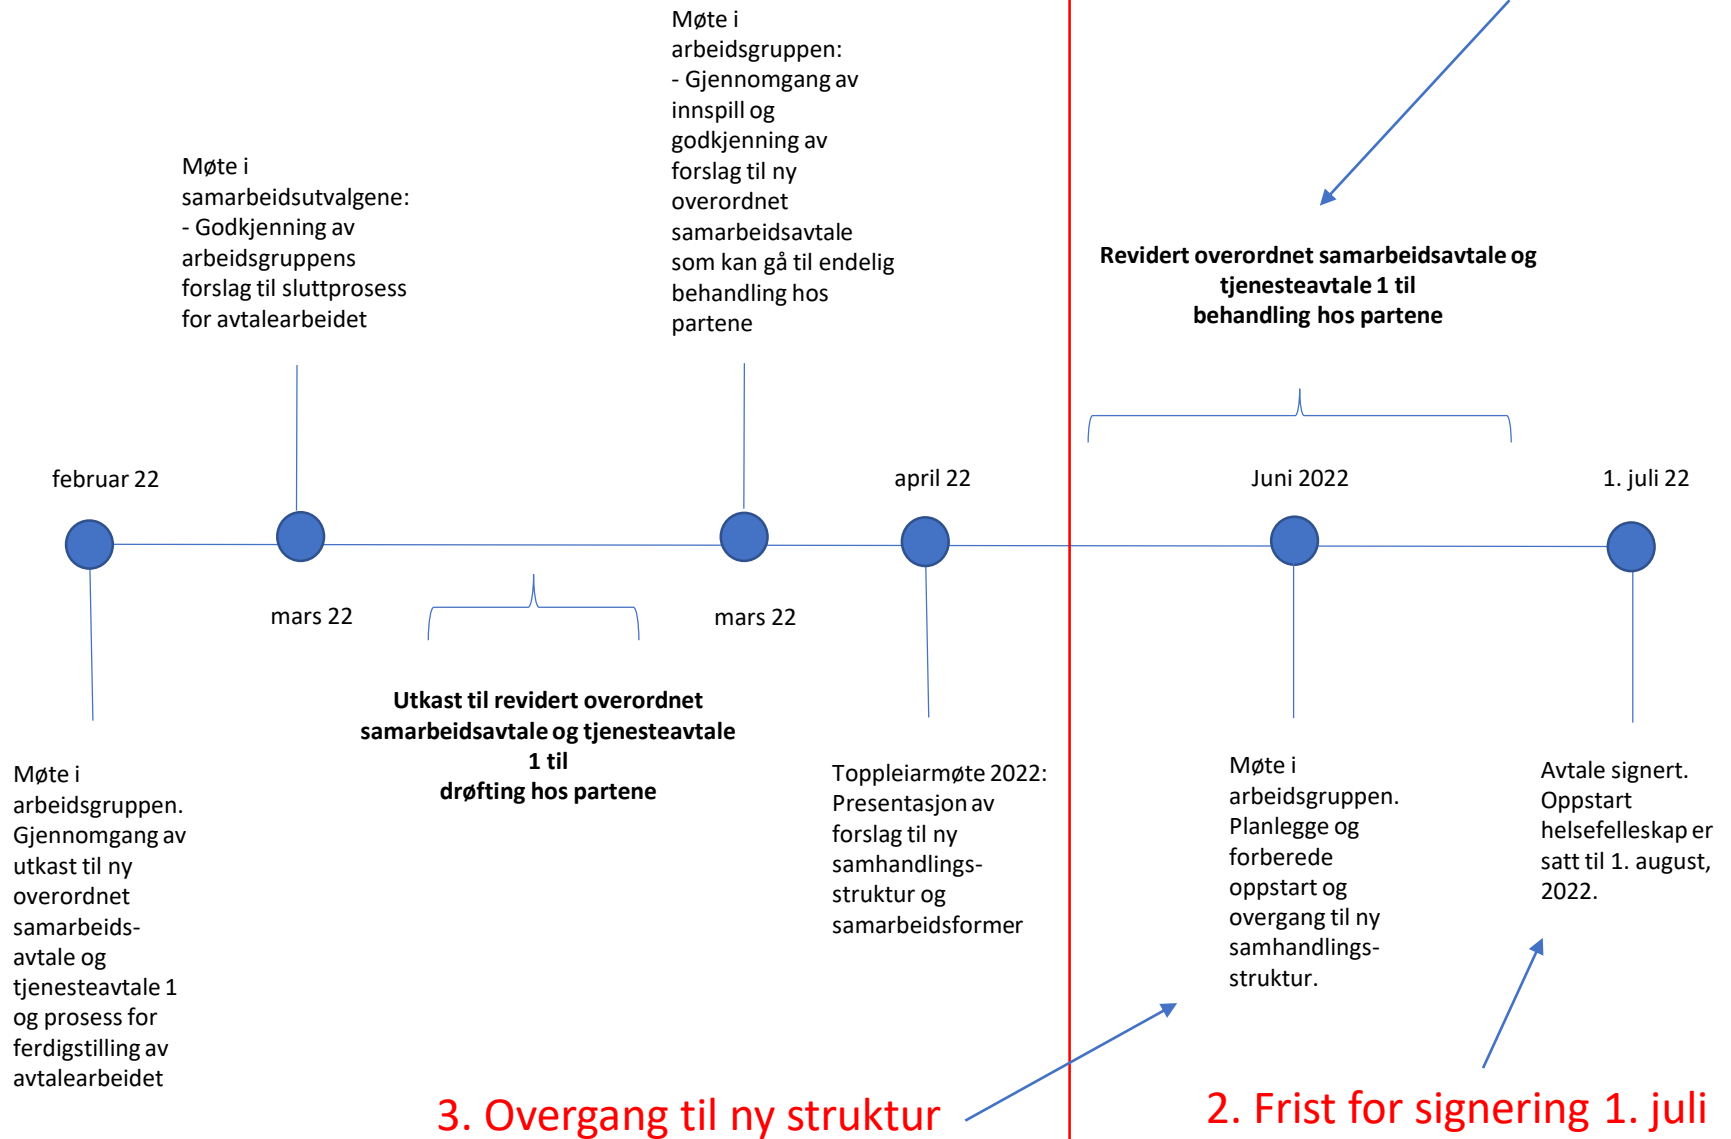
Møte i arbeidsgruppen:
- Gjennomgang av innspill og godkjenning av forslag til ny overordnet samarbeidsavtale som kan gå til endelig behandling hos partene

Møte i samarbeidsutvalgene:
- Godkjenning av arbeidsgruppens forslag til sluttprosess for avtalearbeidet

**Revidert overordnet samarbeidsavtale og tjenesteavtale 1 til behandling hos partene**

februar 22

april 22

Juni 2022

1. juli 22

mars 22

mars 22

**Utkast til revidert overordnet samarbeidsavtale og tjenesteavtale 1 til drøfting hos partene**

Møte i arbeidsgruppen. Gjennomgang av utkast til ny overordnet samarbeidsavtale og tjenesteavtale 1 og prosess for ferdigstilling av avtalearbeidet

Toppleiarmøte 2022: Presentasjon av forslag til ny samhandlings-struktur og samarbeidsformer

Møte i arbeidsgruppen. Planlegge og forberede oppstart og overgang til ny samhandlings-struktur.

Avtale signert. Oppstart helsefelleskap er satt til 1. august, 2022.

3. Overgang til ny struktur

2. Frist for signering 1. juli